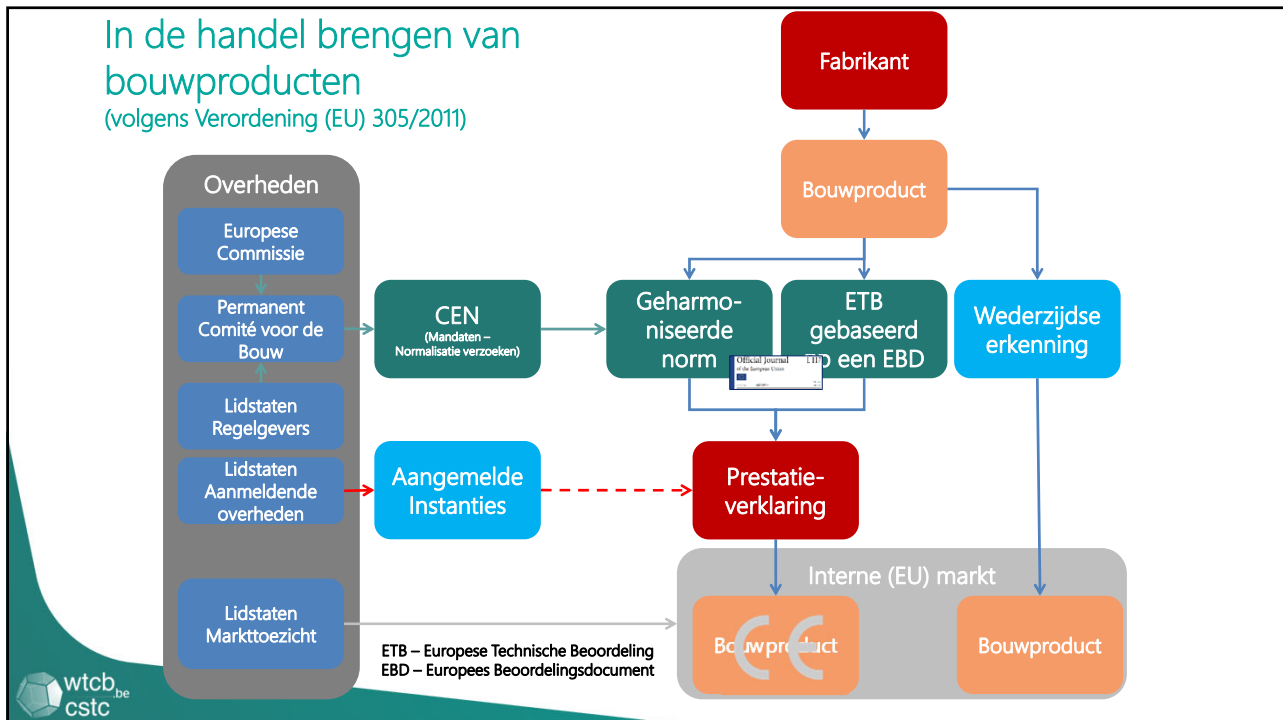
In de handel brengen van bouwproducten
(volgens Verordening (EU) 305/2011)

Fabrikant

Bouwproduct

Overheden

Europese Commissie

Permanent Comité voor de Bouw

Lidstaten Regelgevers

Lidstaten Aanmeldende overheden

Lidstaten Markttoezicht

CEN
(Mandaten – Normalisatie verzoeken)

Geharmoniseerde norm

ETB gebaseerd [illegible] een EBD

Official Journal of the European Union

Wederzijdse erkenning

Aangemelde Instanties

Prestatieverklaring

Interne (EU) markt

Bouwproduct

Bouwproduct

ETB – Europese Technische Beoordeling
EBD – Europees Beoordelingsdocument

wtcb.be
cstc